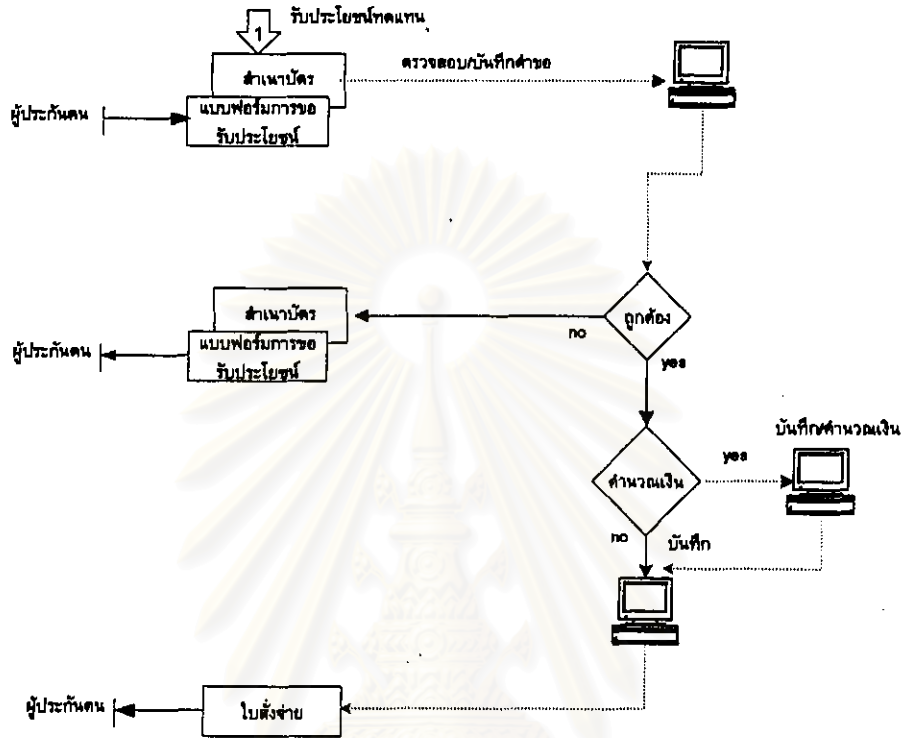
1

รับประโยชน์ทดแทน

สำเนาบัตร

แบบฟอร์มการขอรับประโยชน์

ผู้ประกันตน

ตรวจสอบ/บันทึกคำขอ

สำเนาบัตร

แบบฟอร์มการขอรับประโยชน์

ผู้ประกันตน

no

ถูกต้อง

yes

คำนวณเงิน

yes

บันทึก/คำนวณเงิน

no

บันทึก

ผู้ประกันตน

ใบสั่งจ่าย